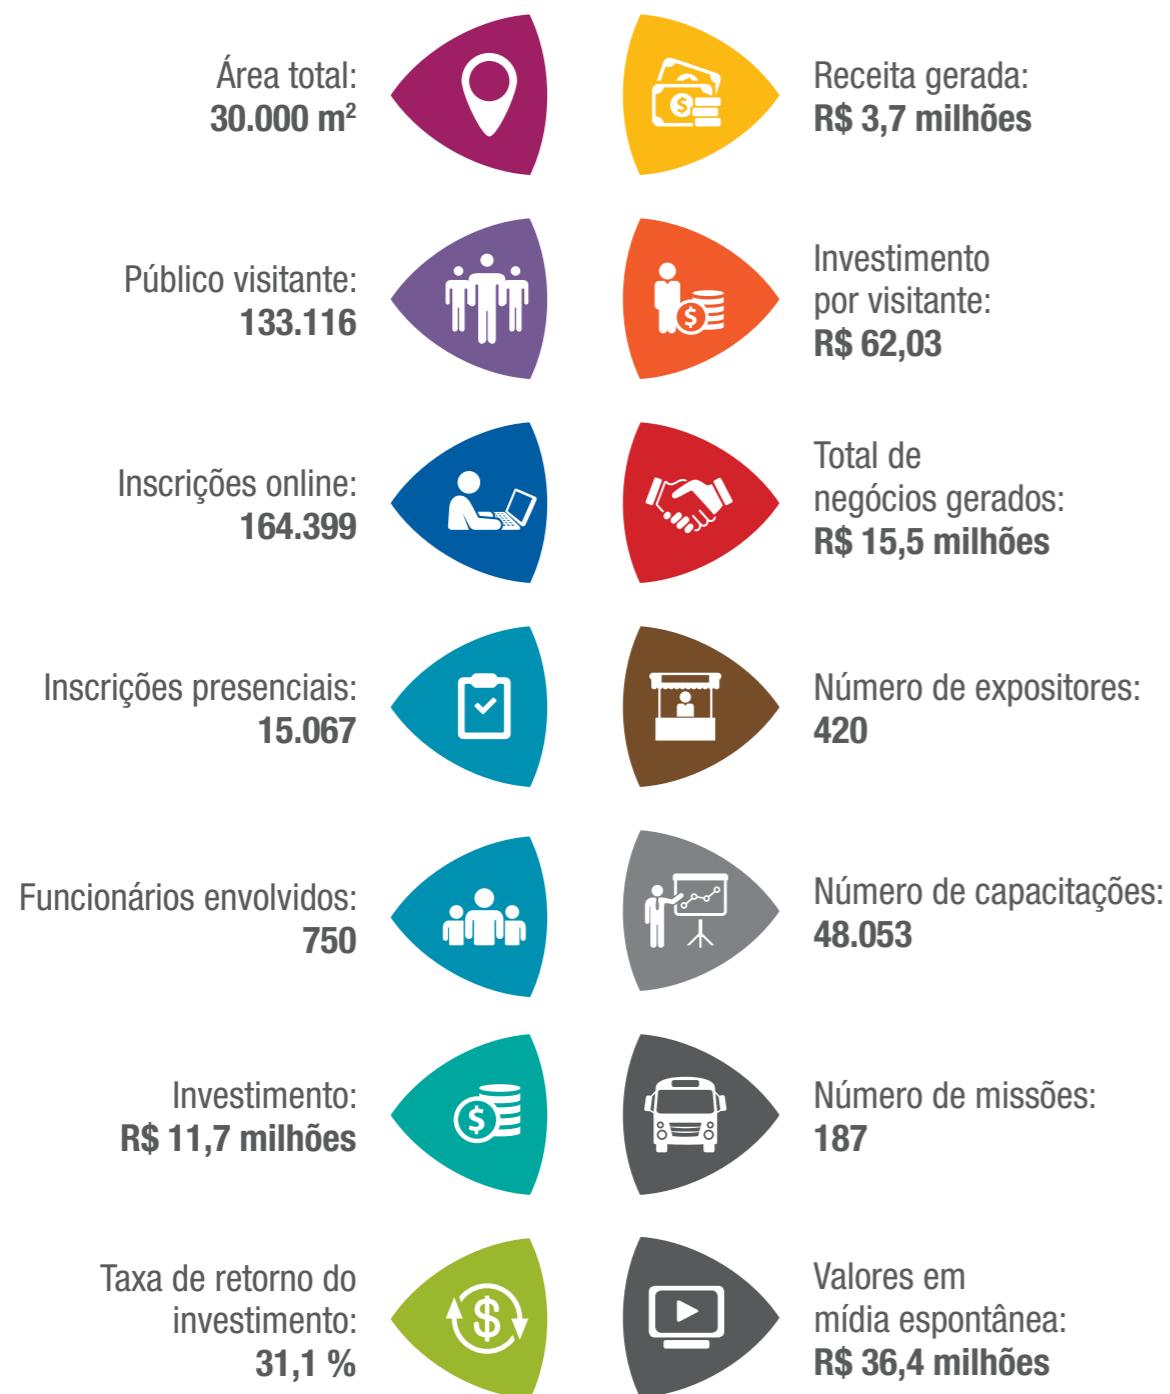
Área total:
30.000 m$^2$

Receita gerada:
R$ 3,7 milhões

Público visitante:
133.116

Investimento por visitante:
R$ 62,03

Inscrições online:
164.399

Total de negócios gerados:
R$ 15,5 milhões

Inscrições presenciais:
15.067

Número de expositores:
420

Funcionários envolvidos:
750

Número de capacitações:
48.053

Investimento:
R$ 11,7 milhões

Número de missões:
187

Taxa de retorno do investimento:
31,1 %

Valores em mídia espontânea:
R$ 36,4 milhões